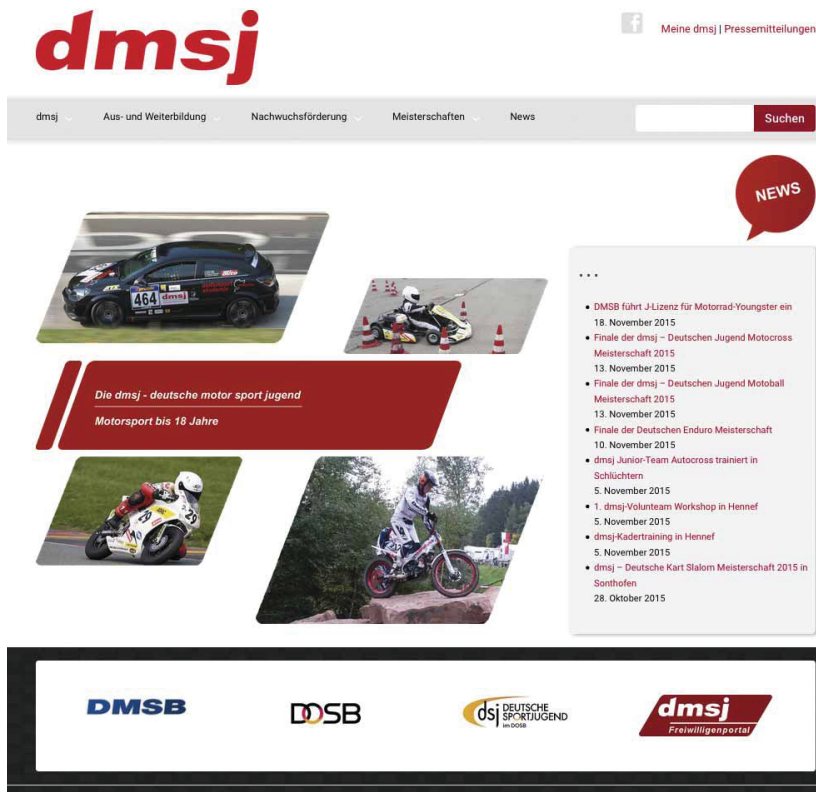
dmsj

Meine dmsj | Pressemitteilungen

dmsj Aus- und Weiterbildung Nachwuchsförderung Meisterschaften News

Suchen

NEWS

...

- DMSB führt J-Lizenz für Motorrad-Youngster ein
18. November 2015
- Finale der dmsj – Deutschen Jugend Motocross Meisterschaft 2015
13. November 2015
- Finale der dmsj – Deutschen Jugend Motoball Meisterschaft 2015
13. November 2015
- Finale der Deutschen Enduro Meisterschaft
10. November 2015
- dmsj Junior-Team Autocross trainiert in Schlüchtern
5. November 2015
- 1. dmsj-Volunteam Workshop in Hennef
5. November 2015
- dmsj-Kadertraining in Hennef
5. November 2015
- dmsj – Deutsche Kart Slalom Meisterschaft 2015 in Sonthofen
28. Oktober 2015

464 dmsj

Die dmsj - deutsche motor sport jugend

Motorsport bis 18 Jahre

29

DMSB

DOSB

dsj DEUTSCHE SPORTJUGEND im DOSB

dmsj Freiwilligenportal